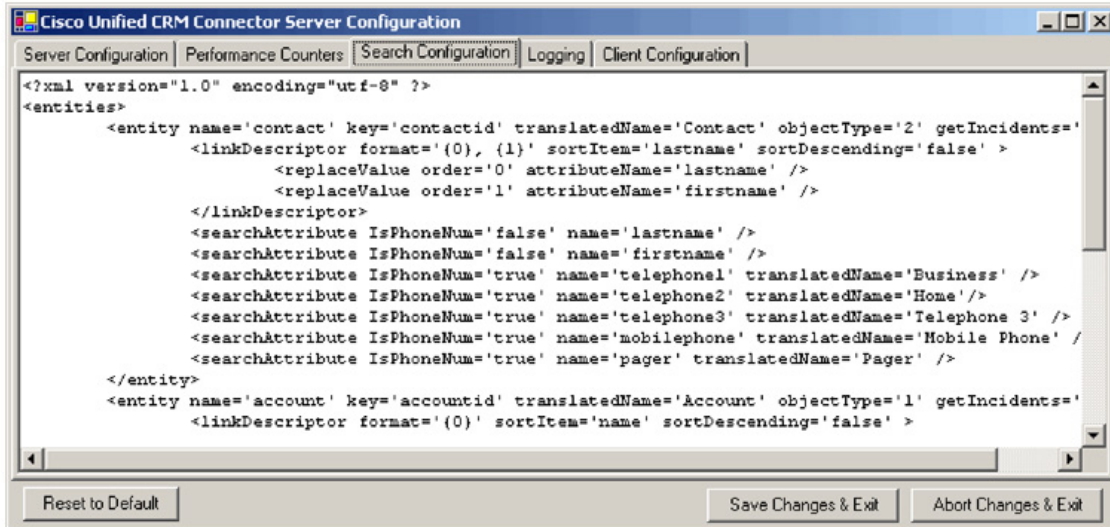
Cisco Unified CRM Connector Server Configuration

Server Configuration | Performance Counters | Search Configuration | Logging | Client Configuration

<?xml version="1.0" encoding="utf-8" ?>
<entities>
<entity name='contact' key='contactid' translatedName='Contact' objectType='2' getIncidents='
<linkDescriptor format='{0}, {1}' sortItem='lastname' sortDescending='false' >
<replaceValue order='0' attributeName='lastname' />
<replaceValue order='1' attributeName='firstname' />
</linkDescriptor>
<searchAttribute IsPhoneNum='false' name='lastname' />
<searchAttribute IsPhoneNum='false' name='firstname' />
<searchAttribute IsPhoneNum='true' name='telephone1' translatedName='Business' />
<searchAttribute IsPhoneNum='true' name='telephone2' translatedName='Home'/>
<searchAttribute IsPhoneNum='true' name='telephone3' translatedName='Telephone 3' />
<searchAttribute IsPhoneNum='true' name='mobilephone' translatedName='Mobile Phone' /
<searchAttribute IsPhoneNum='true' name='pager' translatedName='Pager' />
</entity>
<entity name='account' key='accountid' translatedName='Account' objectType='1' getIncidents='
<linkDescriptor format='{0}' sortItem='name' sortDescending='false' >

Reset to Default

Save Changes & Exit

Abort Changes & Exit